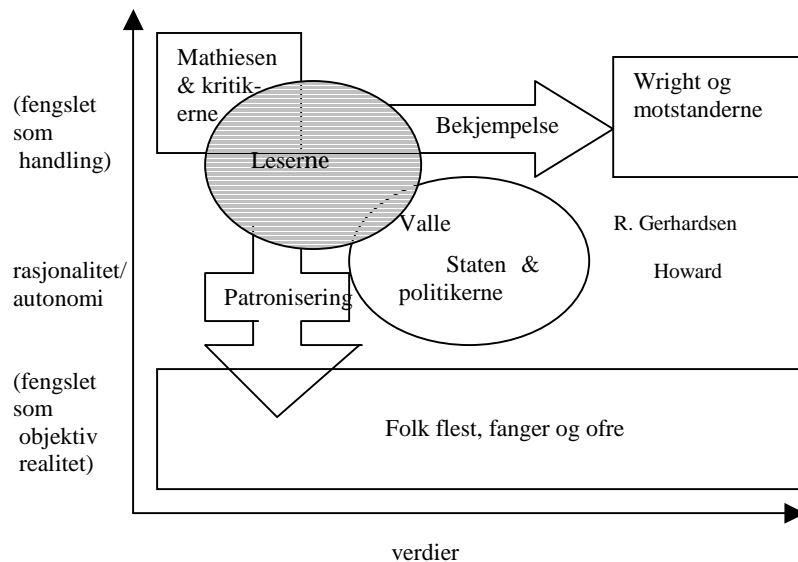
(fengslet som handling)

rasjonalitet/ autonomi

(fengslet som objektiv realitet)

Mathiesen & kritikerne

Leserne

Bekjempelse

Wright og motstanderne

Valle

R. Gerhardsen

Staten & politikerne

Howard

Patronisering

Folk flest, fanger og ofre

verdier